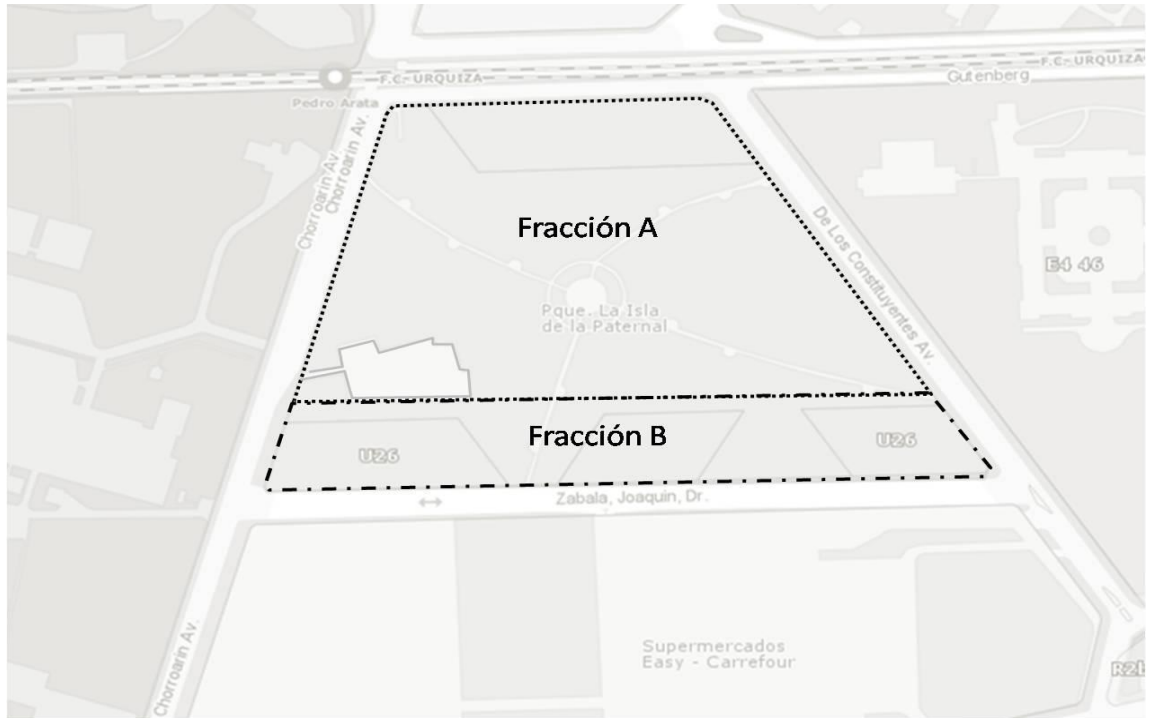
F.C. URQUIZA
F.C. URQUIZA
Gutenberg
Pedro Arata
Chorroarin Av.
Chorroarin Av.
Fracción A
De Los Constituyentes Av.
E4 46
Pque. La Isla de la Paternal
Fracción B
U26
U26
Zabala, Joaquin, Dr.
Chorroarin Av.
Supermercados Easy - Carrefour
R2b